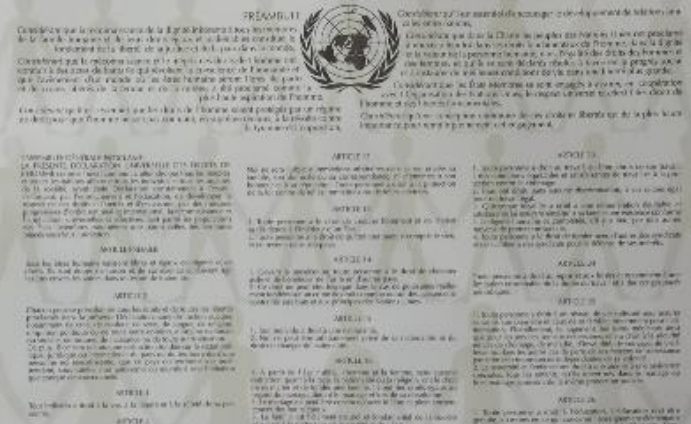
PRÉAMBULE

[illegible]

L'ASSEMBLÉE GÉNÉRALE PROCLAME LA PRÉSENTE DÉCLARATION UNIVERSELLE DES DROITS DE L'HOMME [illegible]

ARTICLE PREMIER

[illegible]

ARTICLE 2

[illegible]

ARTICLE 3

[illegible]

ARTICLE 12

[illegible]

ARTICLE 13

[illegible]

ARTICLE 14

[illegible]

ARTICLE 15

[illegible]

ARTICLE 16

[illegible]

ARTICLE 23

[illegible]

ARTICLE 24

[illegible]

ARTICLE 25

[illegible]

ARTICLE 26

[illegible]